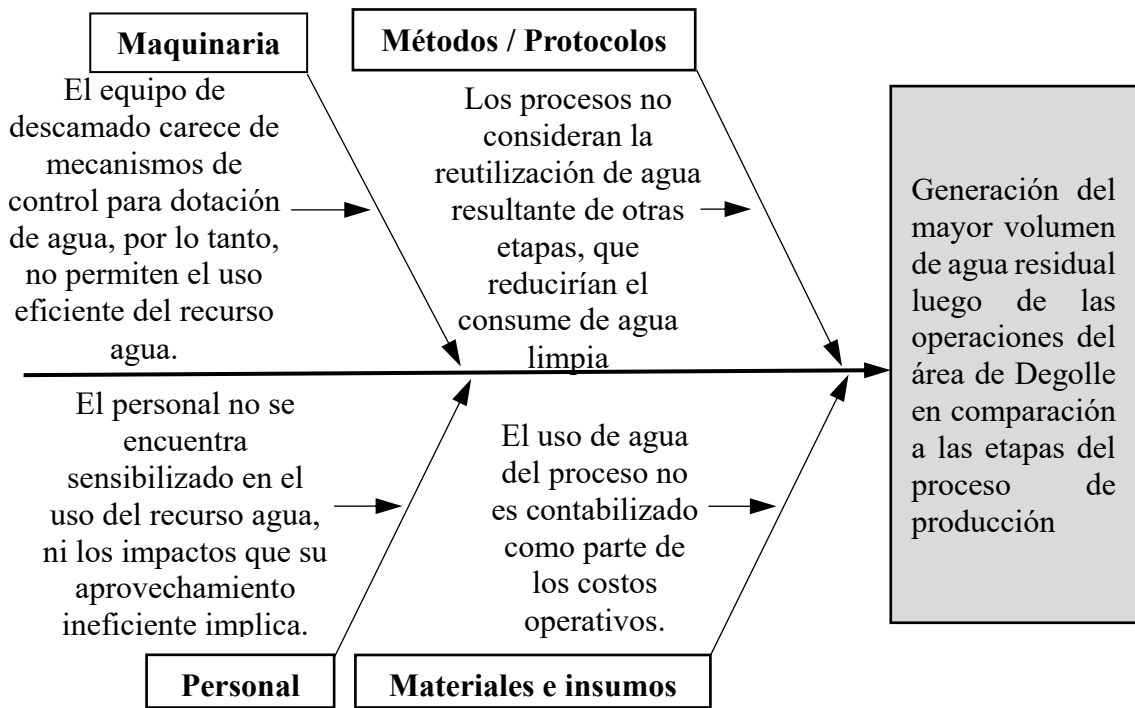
Maquinaria

El equipo de descamado carece de mecanismos de control para dotación de agua, por lo tanto, no permiten el uso eficiente del recurso agua.

Métodos / Protocolos

Los procesos no consideran la reutilización de agua resultante de otras etapas, que reducirían el consume de agua limpia

Generación del mayor volumen de agua residual luego de las operaciones del área de Degolle en comparación a las etapas del proceso de producción

El personal no se encuentra sensibilizado en el uso del recurso agua, ni los impactos que su aprovechamiento ineficiente implica.

El uso de agua del proceso no es contabilizado como parte de los costos operativos.

Personal

Materiales e insumos